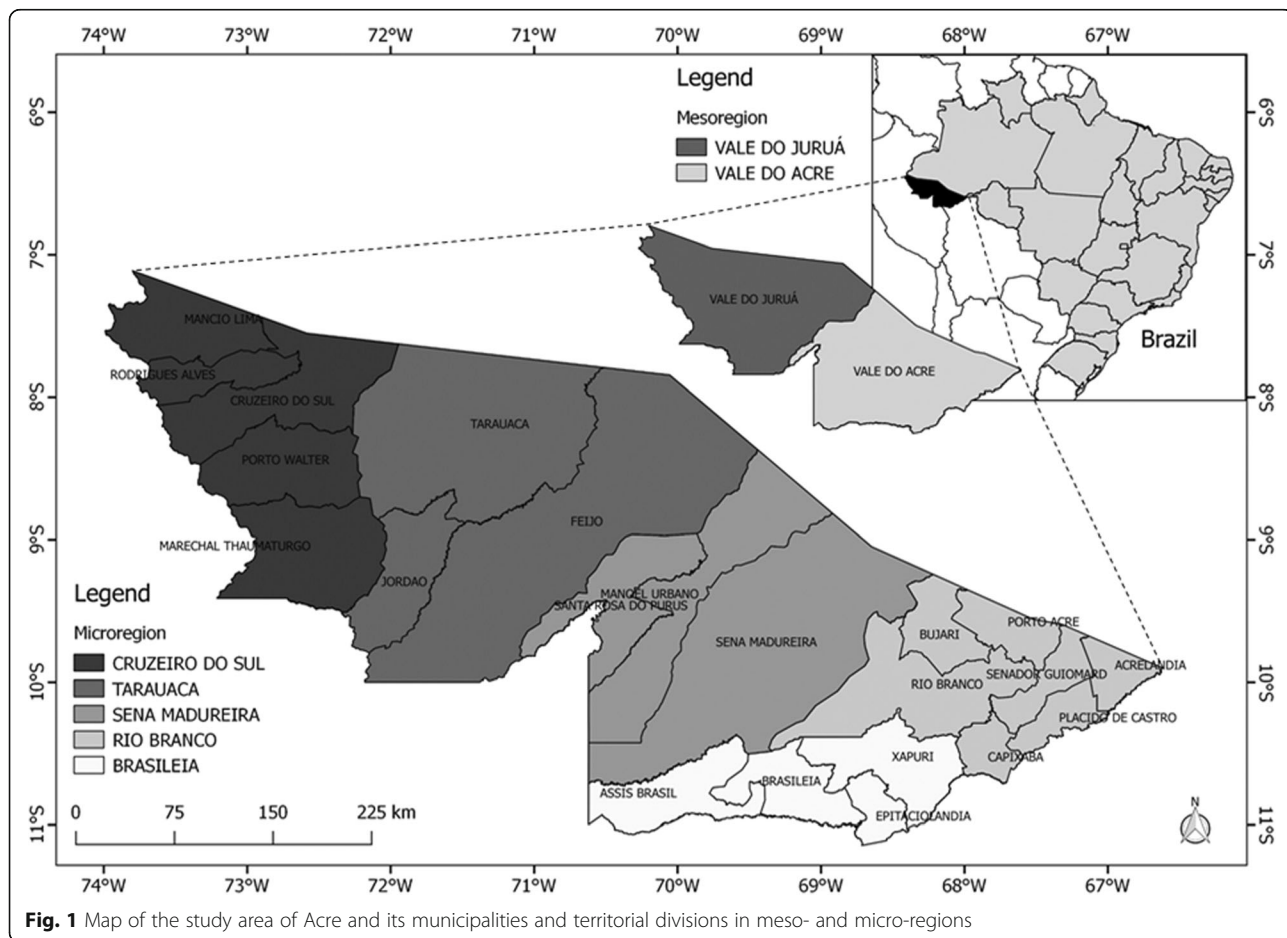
74°W 73°W 72°W 71°W 70°W 69°W 68°W 67°W

6°S 7°S 8°S 9°S 10°S 11°S

Legend

Mesoregion

VALE DO JURUÁ

VALE DO ACRE

VALE DO JURUÁ

VALE DO ACRE

Brazil

MANCIO LIMA

RODRIGUES ALVES

CRUZEIRO DO SUL

PORTO WALTER

MARECHAL THAUMATURGO

TARAUACA

FEIJO

JORDAO

MANOEL URBANO

SANTA ROSA DO PURUS

SENA MADUREIRA

BUJARI

PORTO ACRE

RIO BRANCO

SENADOR GUIOMARD

ACRELANDIA

PLACIDO DE CASTRO

CAPIXABA

XAPURI

BRASILEIA

ASSIS BRASIL

EPITACIOLANDIA

Legend

Microregion

CRUZEIRO DO SUL

TARAUACA

SENA MADUREIRA

RIO BRANCO

BRASILEIA

0 75 150 225 km

N

74°W 73°W 72°W 71°W 70°W 69°W 68°W 67°W

6°S 7°S 8°S 9°S 10°S 11°S

**Fig. 1** Map of the study area of Acre and its municipalities and territorial divisions in meso- and micro-regions